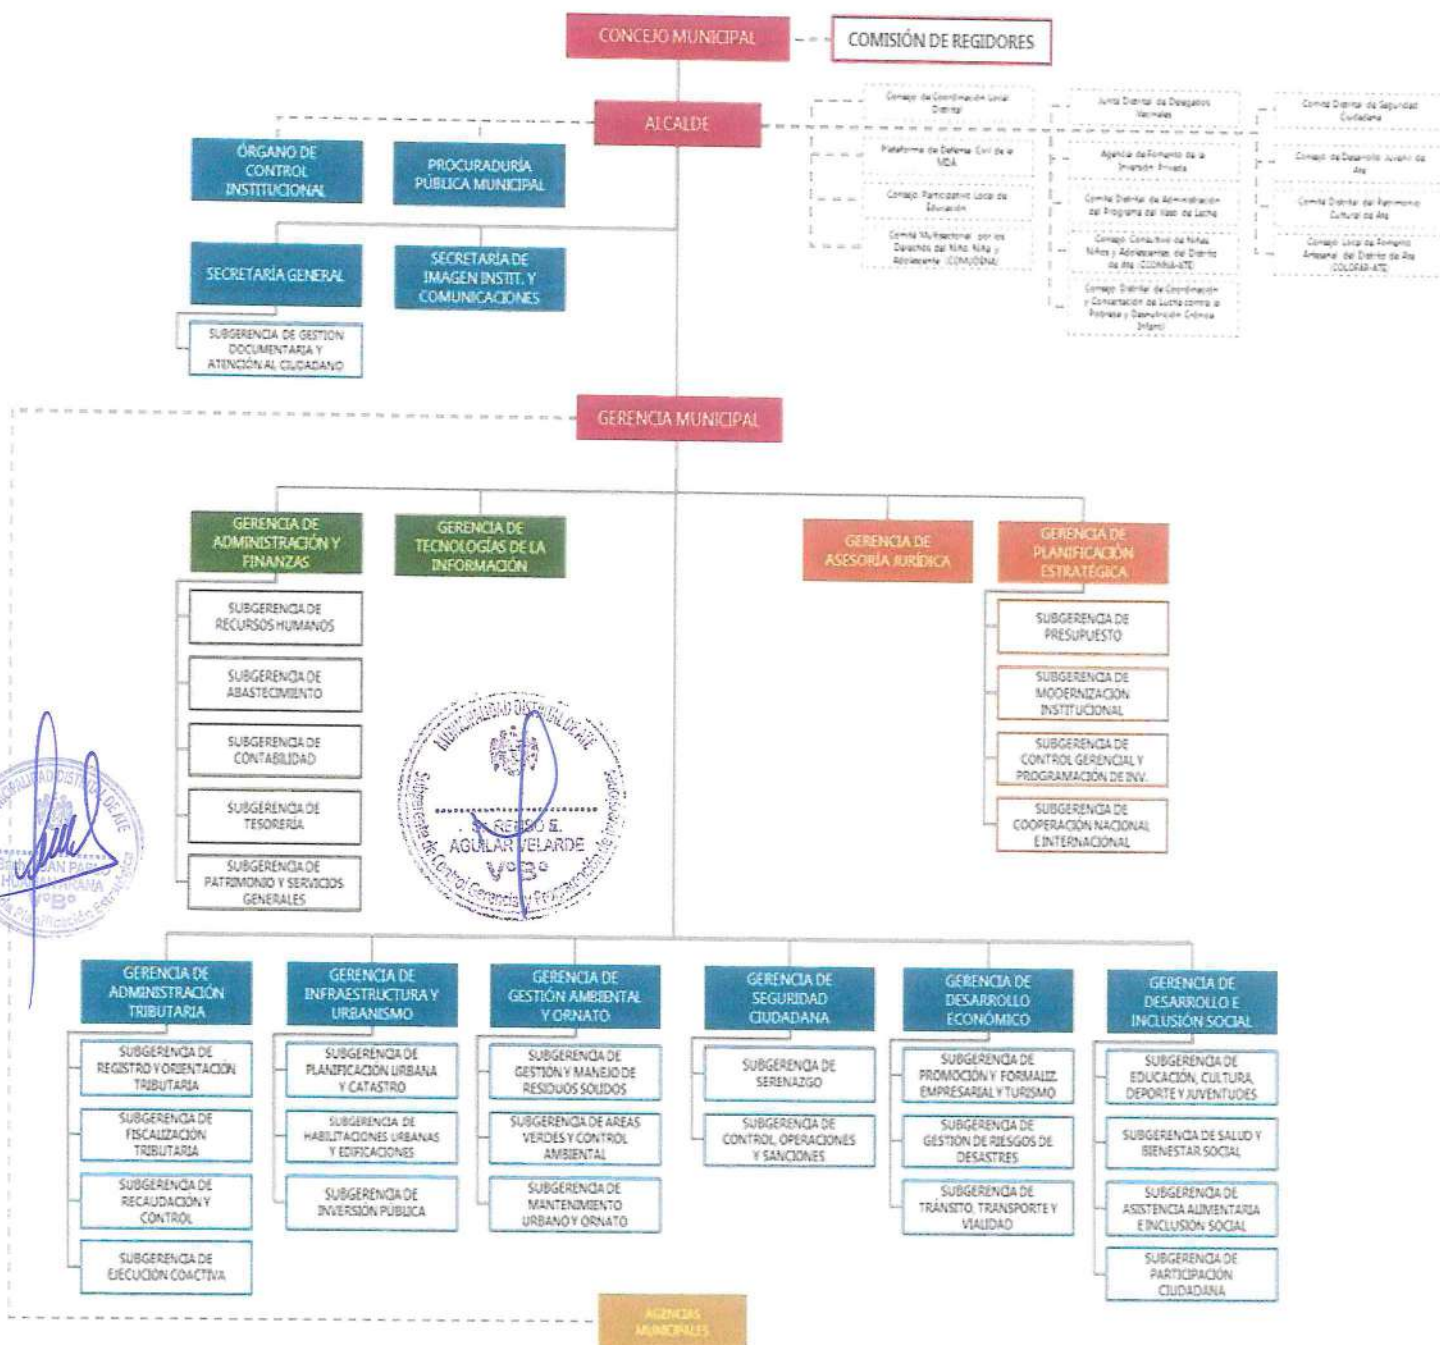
CONCEJO MUNICIPAL

COMISIÓN DE REGIDORES

ALCALDE

Consejo de Coordinación Local Distrital

Plataforma de Defensa Civil de la MDA

Consejo Participativo Local de Educación

Comité Multisectorial por los Derechos del Niño, Niña y Adolescente (COMUDENA)

Junta Distrital de Delegados Vecinales

Agencia de Fomento de la Inversión Privada

Comité Distrital de Administración del Programa del Vaso de Leche

Consejo Consultivo de Niñas, Niños y Adolescentes del Distrito de Ate (CCONNA-ATE)

Consejo Distrital de Coordinación y Concertación de Lucha contra la Pobreza y Desnutrición Crónica Infantil

Comité Distrital de Seguridad Ciudadana

Consejo de Desarrollo Juvenil de Ate

Comité Distrital del Patrimonio Cultural de Ate

Consejo Local de Fomento Artesanal del Distrito de Ate (COLOFAR-ATE)

ÓRGANO DE CONTROL INSTITUCIONAL

PROCURADURÍA PÚBLICA MUNICIPAL

SECRETARÍA GENERAL

SECRETARÍA DE IMAGEN INSTIT. Y COMUNICACIONES

SUBGERENCIA DE GESTIÓN DOCUMENTARIA Y ATENCIÓN AL CIUDADANO

GERENCIA MUNICIPAL

GERENCIA DE ADMINISTRACIÓN Y FINANZAS

SUBGERENCIA DE RECURSOS HUMANOS

SUBGERENCIA DE ABASTECIMIENTO

SUBGERENCIA DE CONTABILIDAD

SUBGERENCIA DE TESORERÍA

SUBGERENCIA DE PATRIMONIO Y SERVICIOS GENERALES

GERENCIA DE TECNOLOGÍAS DE LA INFORMACIÓN

GERENCIA DE ASESORÍA JURÍDICA

GERENCIA DE PLANIFICACIÓN ESTRATÉGICA

SUBGERENCIA DE PRESUPUESTO

SUBGERENCIA DE MODERNIZACIÓN INSTITUCIONAL

SUBGERENCIA DE CONTROL GERENCIAL Y PROGRAMACIÓN DE INV.

SUBGERENCIA DE COOPERACIÓN NACIONAL E INTERNACIONAL

MUNICIPALIDAD DISTRITAL DE ATE
Subgerencia de Control Gerencial y Programación de Inversiones
ALFREDO E. AGUILAR VELARDE
V°B°

MUNICIPALIDAD DISTRITAL DE ATE
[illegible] JUAN PABLO HUAMANRANA
V°B°
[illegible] Planificación Estratégica

GERENCIA DE ADMINISTRACIÓN TRIBUTARIA

SUBGERENCIA DE REGISTRO Y ORIENTACIÓN TRIBUTARIA

SUBGERENCIA DE FISCALIZACIÓN TRIBUTARIA

SUBGERENCIA DE RECAUDACIÓN Y CONTROL

SUBGERENCIA DE EJECUCIÓN COACTIVA

GERENCIA DE INFRAESTRUCTURA Y URBANISMO

SUBGERENCIA DE PLANIFICACIÓN URBANA Y CATASTRO

SUBGERENCIA DE HABILITACIONES URBANAS Y EDIFICACIONES

SUBGERENCIA DE INVERSIÓN PÚBLICA

GERENCIA DE GESTIÓN AMBIENTAL Y ORNATO

SUBGERENCIA DE GESTIÓN Y MANEJO DE RESIDUOS SÓLIDOS

SUBGERENCIA DE ÁREAS VERDES Y CONTROL AMBIENTAL

SUBGERENCIA DE MANTENIMIENTO URBANO Y ORNATO

GERENCIA DE SEGURIDAD CIUDADANA

SUBGERENCIA DE SERENAZGO

SUBGERENCIA DE CONTROL, OPERACIONES Y SANCIONES

GERENCIA DE DESARROLLO ECONÓMICO

SUBGERENCIA DE PROMOCIÓN Y FORMALIZ. EMPRESARIAL Y TURISMO

SUBGERENCIA DE GESTIÓN DE RIESGOS DE DESASTRES

SUBGERENCIA DE TRÁNSITO, TRANSPORTE Y VIALIDAD

GERENCIA DE DESARROLLO E INCLUSIÓN SOCIAL

SUBGERENCIA DE EDUCACIÓN, CULTURA, DEPORTE Y JUVENTUDES

SUBGERENCIA DE SALUD Y BIENESTAR SOCIAL

SUBGERENCIA DE ASISTENCIA ALIMENTARIA E INCLUSIÓN SOCIAL

SUBGERENCIA DE PARTICIPACIÓN CIUDADANA

AGENCIAS MUNICIPALES